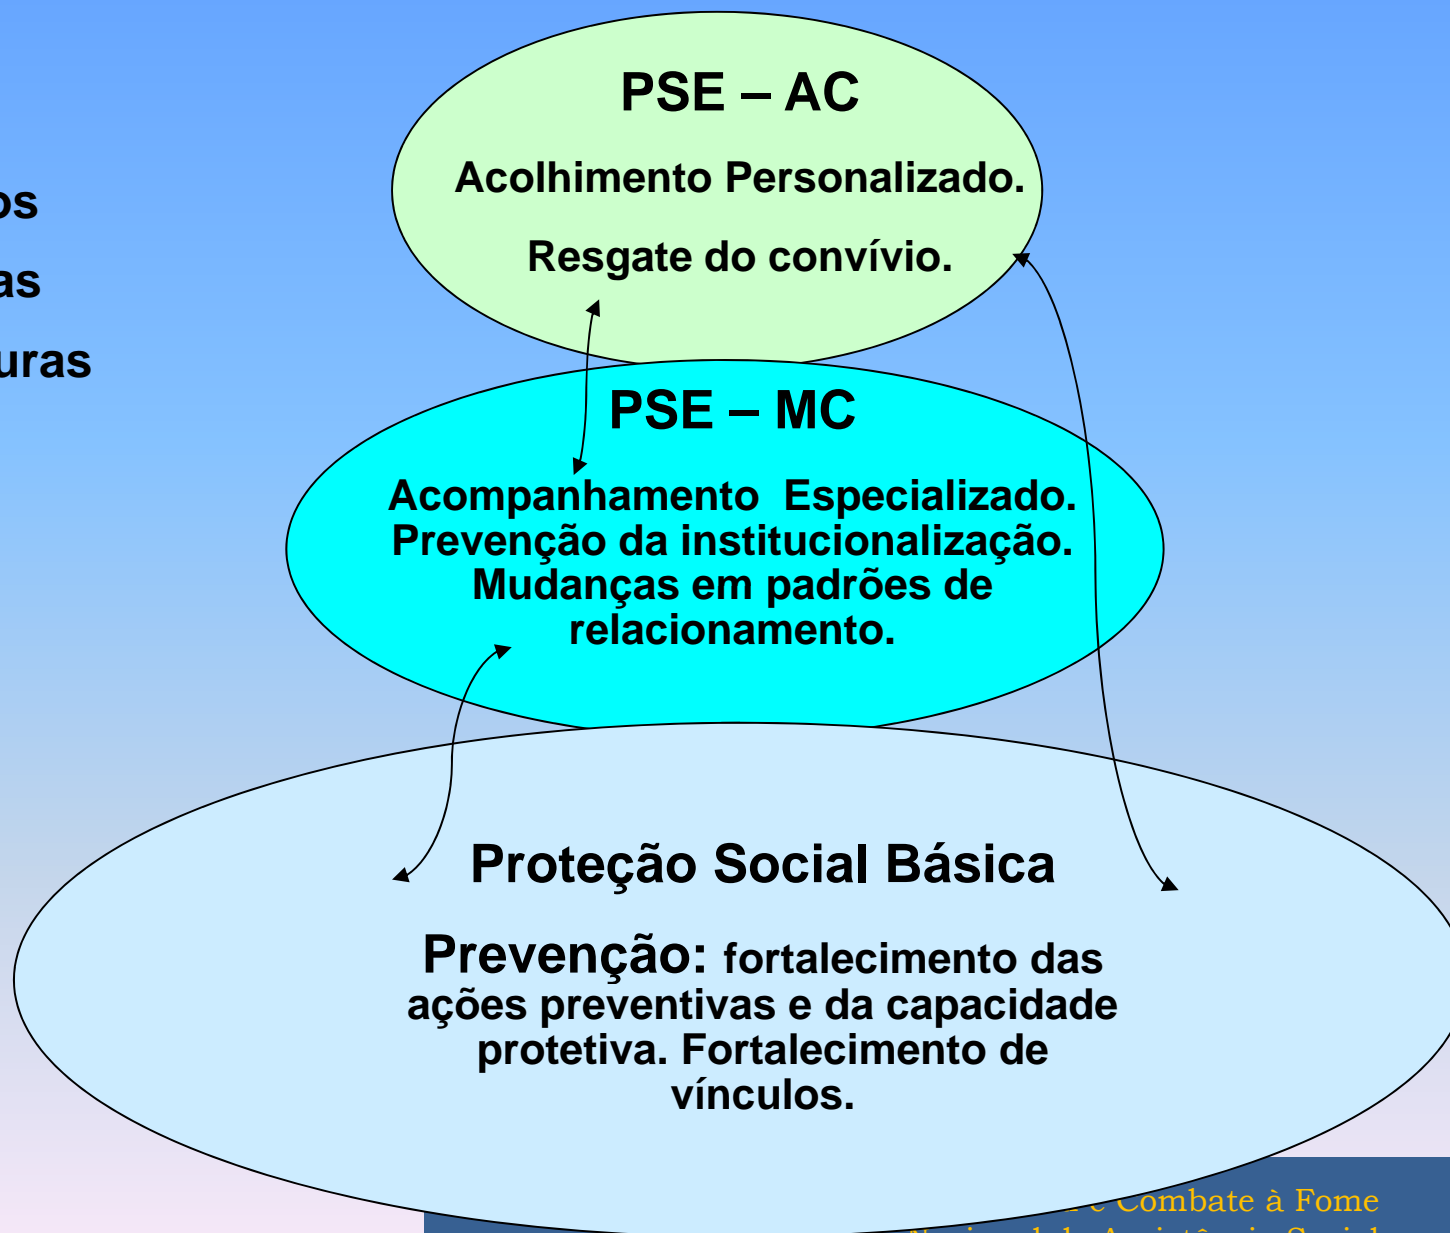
os
as
uras

PSE – AC

Acolhimento Personalizado.

Resgate do convívio.

PSE – MC

Acompanhamento Especializado. Prevenção da institucionalização. Mudanças em padrões de relacionamento.

Proteção Social Básica

Prevenção: fortalecimento das ações preventivas e da capacidade protetiva. Fortalecimento de vínculos.

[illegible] e Combate à Fome
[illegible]